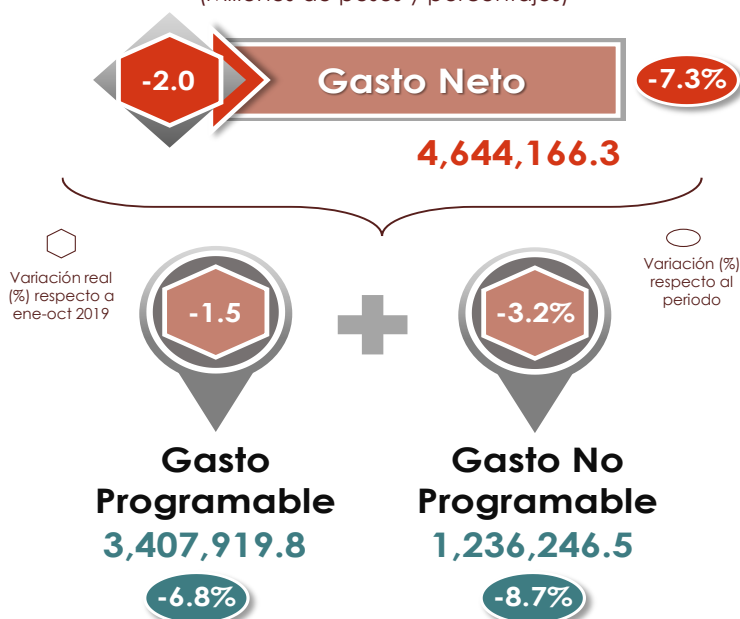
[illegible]

-2.0

Gasto Neto

-7.3%

4,644,166.3

Variación real (%) respecto a ene-oct 2019

Variación (%) respecto al periodo

-1.5

-3.2%

Gasto Programable

3,407,919.8

-6.8%

Gasto No Programable

1,236,246.5

-8.7%